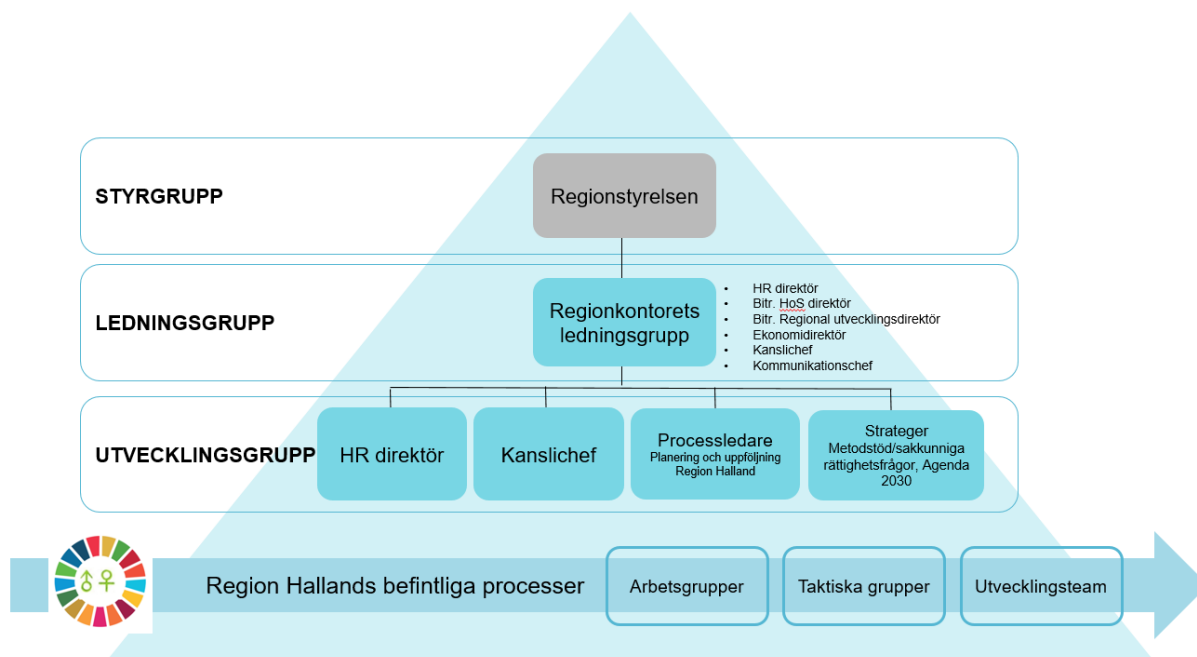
STYRGRUPP

Regionstyrelsen

LEDNINGSGRUPP

Regionkontorets ledningsgrupp

- HR direktör
- Bitr. HoS direktör
- Bitr. Regional utvecklingsdirektör
- Ekonomidirektör
- Kanslichef
- Kommunikationschef

UTVECKLINGSGRUPP

HR direktör

Kanslichef

Processledare
Planering och uppföljning Region Halland

Strateger
Metodstöd/sakkunniga rättighetsfrågor, Agenda 2030

Region Hallands befintliga processer

Arbetsgrupper

Taktiska grupper

Utvecklingsteam